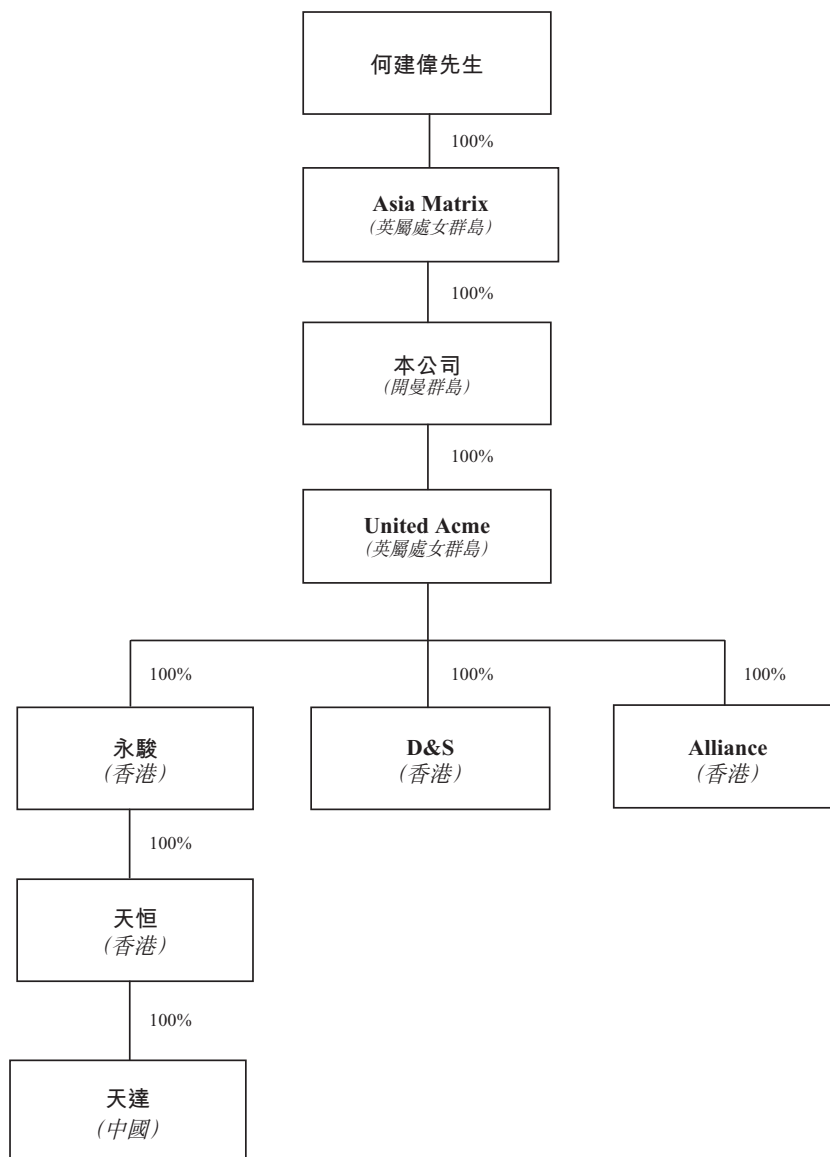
何建偉先生

100%

Asia Matrix
(英屬處女群島)

100%

本公司
(開曼群島)

100%

United Acme
(英屬處女群島)

100%

永駿
(香港)

100%

D&S
(香港)

100%

Alliance
(香港)

100%

天恒
(香港)

100%

天達
(中國)